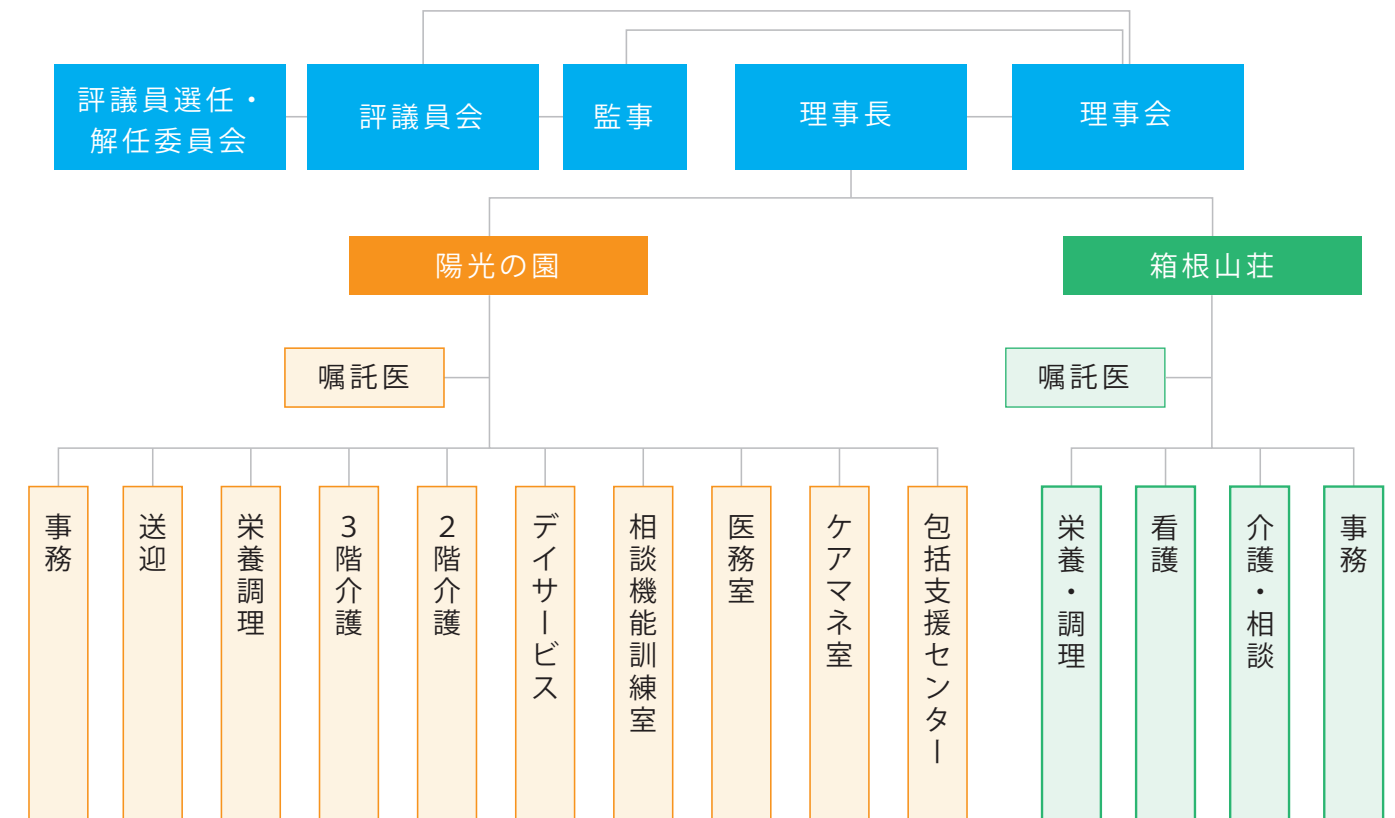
評議員選任・解任委員会

評議員会

監事

理事長

理事会

陽光の園

箱根山荘

嘱託医

嘱託医

事務

送迎

栄養調理

3階介護

2階介護

デイサービス

相談機能訓練室

医務室

ケアマネ室

包括支援センター

栄養・調理

看護

介護・相談

事務